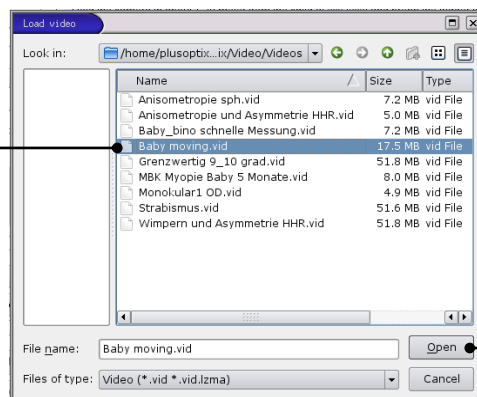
Load video

Look in: /home/plusoptix...ix/Video/Videos

| Name | Size | Type |
|---|---|---|
| Anisometropie sph.vid | 7.2 MB | vid File |
| Anisometropie und Asymmetrie HHR.vid | 5.0 MB | vid File |
| Baby_bino schnelle Messung.vid | 7.2 MB | vid File |
| Baby moving.vid | 17.5 MB | vid File |
| Grenzwertig 9_10 grad.vid | 51.8 MB | vid File |
| MBK Myopie Baby 5 Monate.vid | 8.0 MB | vid File |
| Monokular1 OD.vid | 4.9 MB | vid File |
| Strabismus.vid | 51.6 MB | vid File |
| Wimpern und Asymmetrie HHR.vid | 51.8 MB | vid File |

File name: Baby moving.vid
Open

Files of type: Video (*.vid *.vid.lzma)
Cancel